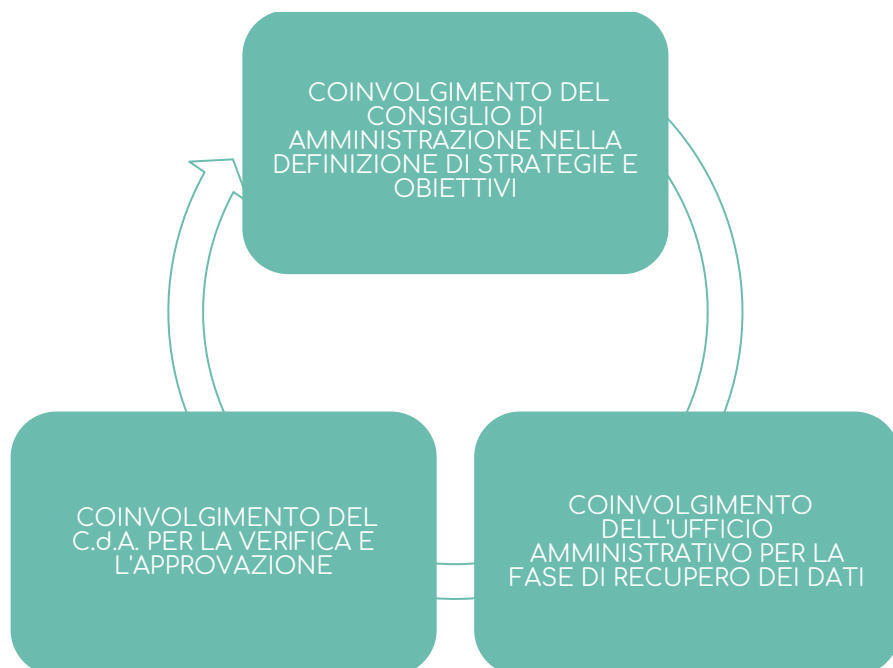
COINVOLGIMENTO DEL CONSIGLIO DI AMMINISTRAZIONE NELLA DEFINIZIONE DI STRATEGIE E OBIETTIVI

COINVOLGIMENTO DELL'UFFICIO AMMINISTRATIVO PER LA FASE DI RECUPERO DEI DATI

COINVOLGIMENTO DEL C.d.A. PER LA VERIFICA E L'APPROVAZIONE